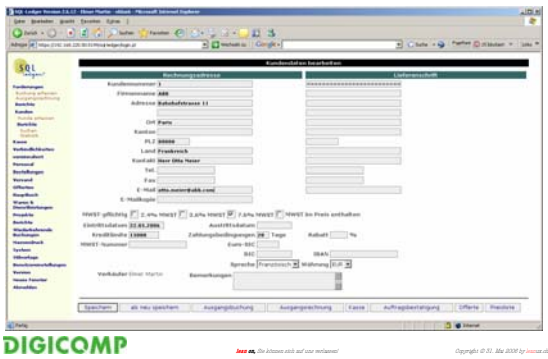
SQL Ledger Version 2.6.13 - Elmer Martin - Microsoft Internet Explorer

Datei Bearbeiten Ansicht Favoriten Extras ?

Zurück Suchen Favoriten

Adresse http://192.168.220.50:5190/sql-ledger/login.pl Wechseln zu Google Suche Links

Kundendaten bearbeiten

Rechnungsadresse

Lieferanschrift

Kundennummer 1

Firmenname ABB

Adresse Bahnhofstrasse 11

Ort Paris

Kanton

PLZ 99999

Land Frankreich

Kontakt Herr Otto Meier

Tel.

Fax

E-Mail otto.meier@abb.com

E-Mailkopie

MWST gültig 2.4% MWST 3.6% MWST 7.6% MWST MWST im Preis enthalten

Eintrittsdatum 22.05.2006 Austrittsdatum

Kreditlimite 15000 Zahlungsbedingungen 30 Tage Rabatt %

MWST-Nummer Euro-SIC

BIC IBAN

Sprache Französisch Währung EUR

Verkäufer Elmer Martin Bemerkungen

Speichern als neu speichern Ausgangsbuchung Ausgangsrechnung Kasse Auftragsbestätigung Offerte Preisliste

Fertig Internet

DIGICOMP

Copyright © 31. Mai 2006 by